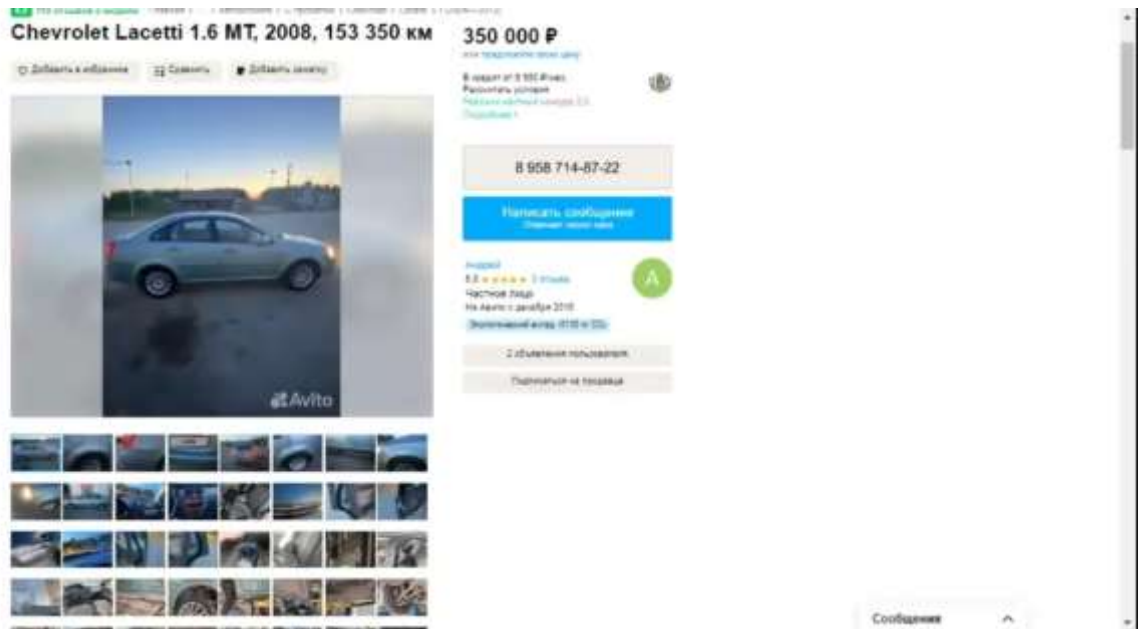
Chevrolet Lacetti 1.6 MT, 2008, 153 350 км

Добавить в избранное
Сравнить
Добавить заметку

Avito

350 000 ₽

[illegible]

8 958 714-87-22

Написать сообщение
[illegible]

A

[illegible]
5.0 ★★★★★ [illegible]
Частное лицо
На Авито с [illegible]

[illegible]

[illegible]

Сообщения